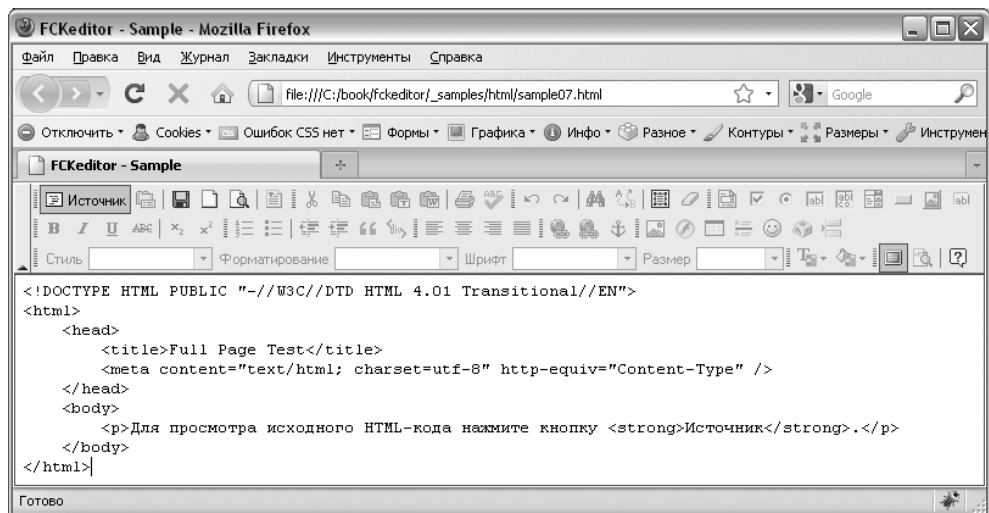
FCKeditor - Sample - Mozilla Firefox

Файл Правка Вид Журнал Закладки Инструменты Справка

file:///C:/book/fckeditor/_samples/html/sample07.html

Google

Отключить Cookies Ошибок CSS нет Формы Графика Инфо Разное Контуры Размеры Инструмен

FCKeditor - Sample

Источник

Стиль Форматирование Шрифт Размер

<!DOCTYPE HTML PUBLIC "-//W3C//DTD HTML 4.01 Transitional//EN">
<html>
<head>
<title>Full Page Test</title>
<meta content="text/html; charset=utf-8" http-equiv="Content-Type" />
</head>
<body>
<p>Для просмотра исходного HTML-кода нажмите кнопку <strong>Источник</strong>.</p>
</body>
</html>

Готово